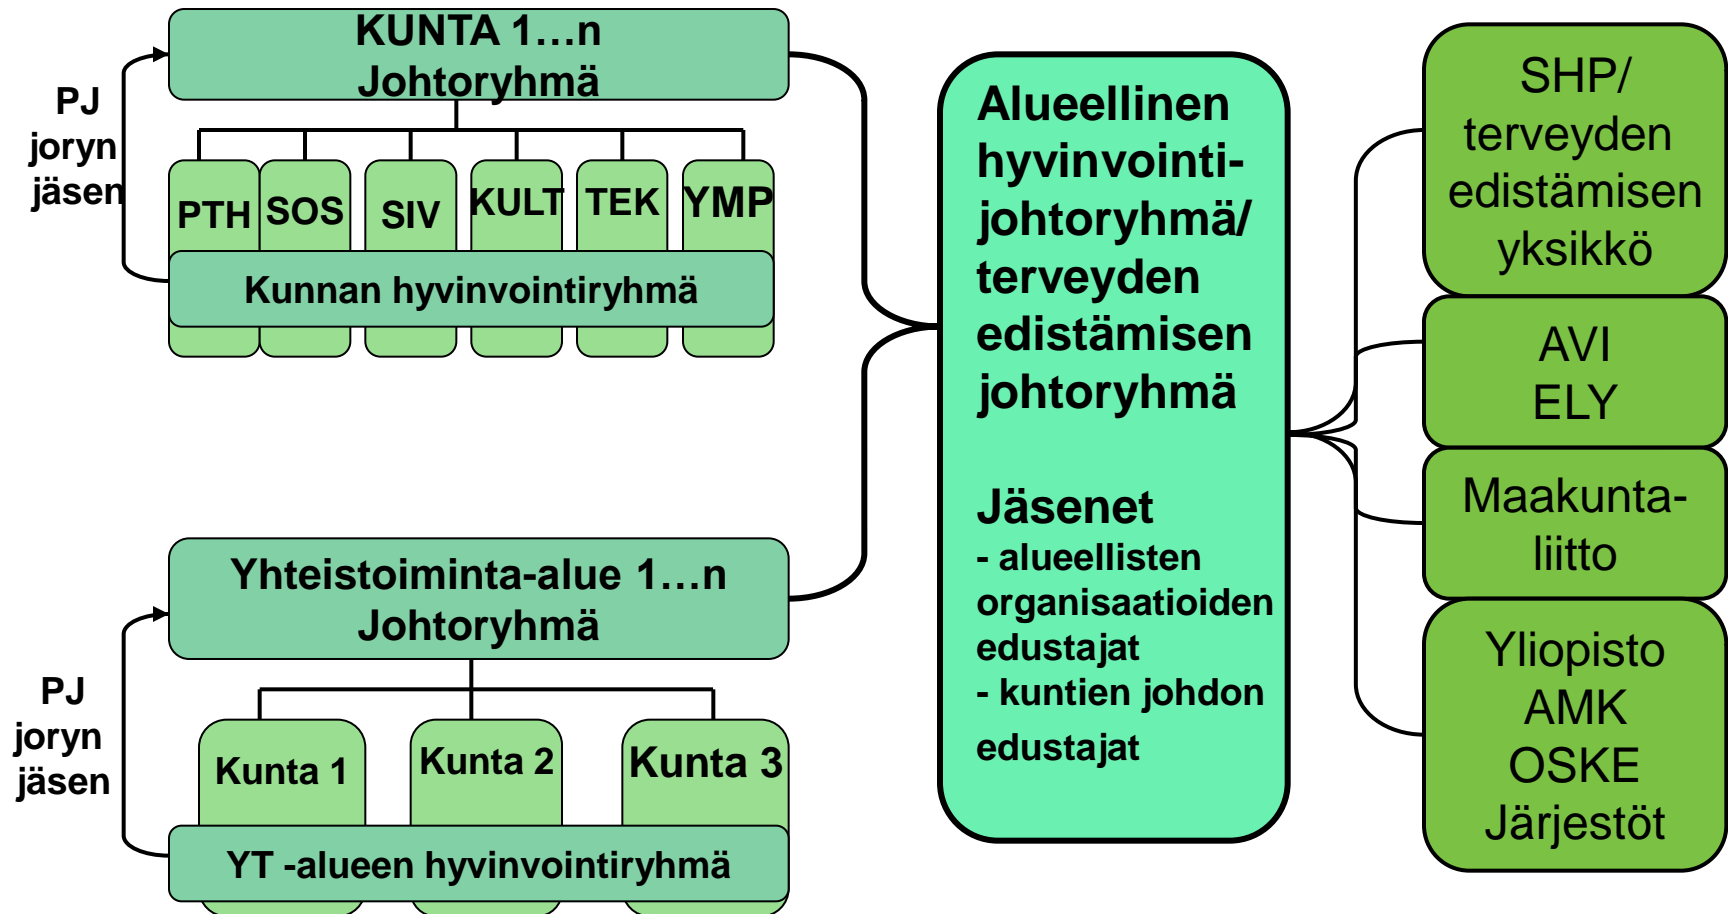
KUNTA 1…n
Johtoryhmä

PJ
joryn
jäsen

PTH
SOS
SIV
KULT
TEK
YMP

Kunnan hyvinvointiryhmä

Yhteistoiminta-alue 1…n
Johtoryhmä

PJ
joryn
jäsen

Kunta 1
Kunta 2
Kunta 3

YT -alueen hyvinvointiryhmä

Alueellinen hyvinvointi-johtoryhmä/ terveyden edistämisen johtoryhmä

Jäsenet
- alueellisten organisaatioiden edustajat
- kuntien johdon edustajat

SHP/ terveyden edistämisen yksikkö

AVI
ELY

Maakunta-liitto

Yliopisto
AMK
OSKE
Järjestöt